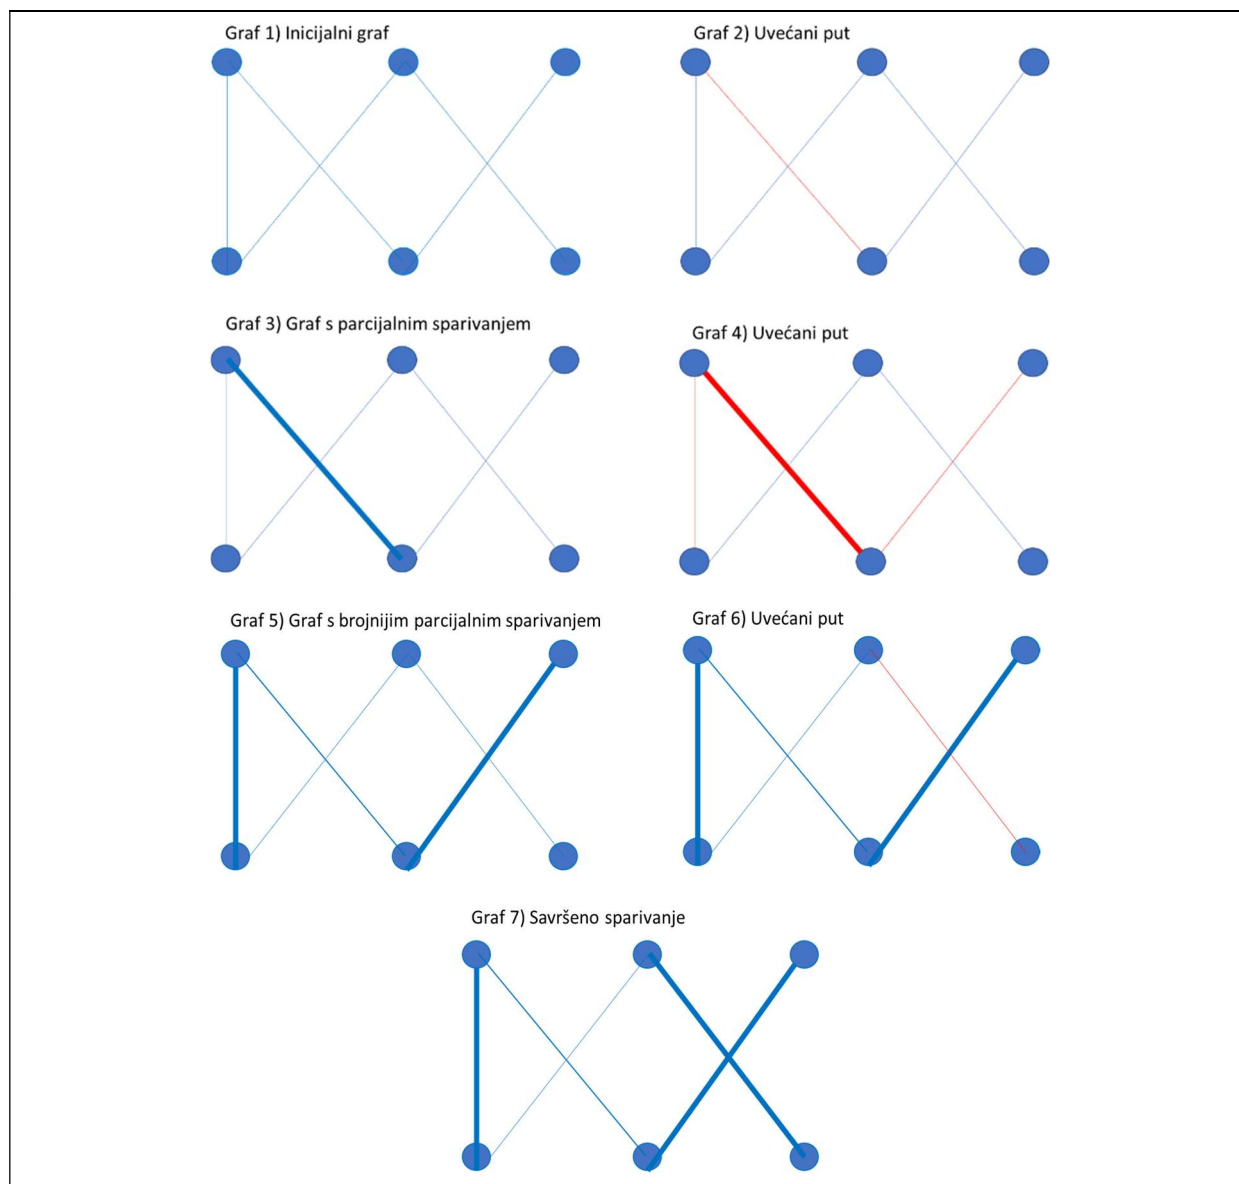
Graf 1) Inicijalni graf

Graf 2) Uvećani put

Graf 3) Graf s parcijalnim sparivanjem

Graf 4) Uvećani put

Graf 5) Graf s brojnijim parcijalnim sparivanjem

Graf 6) Uvećani put

Graf 7) Savršeno sparivanje